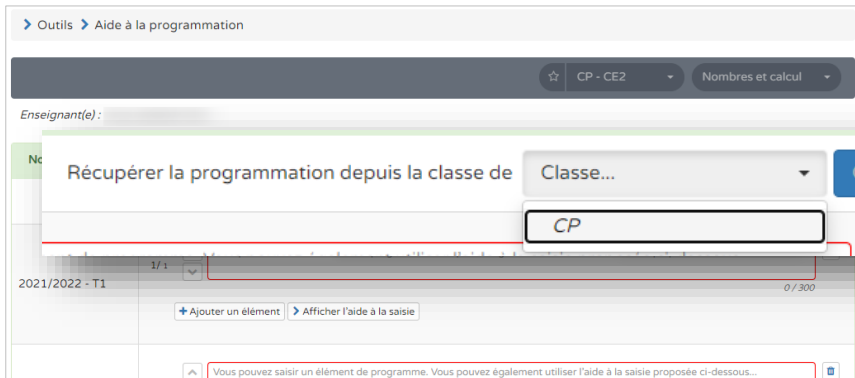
> Outils > Aide à la programmation

CP - CE2
Nombres et calcul

Enseignant(e) :

No

Récupérer la programmation depuis la classe de
Classe...
CP

1/1

2021/2022 - T1

0 / 300

+ Ajouter un élément
> Afficher l'aide à la saisie

Vous pouvez saisir un élément de programme. Vous pouvez également utiliser l'aide à la saisie proposée ci-dessous...